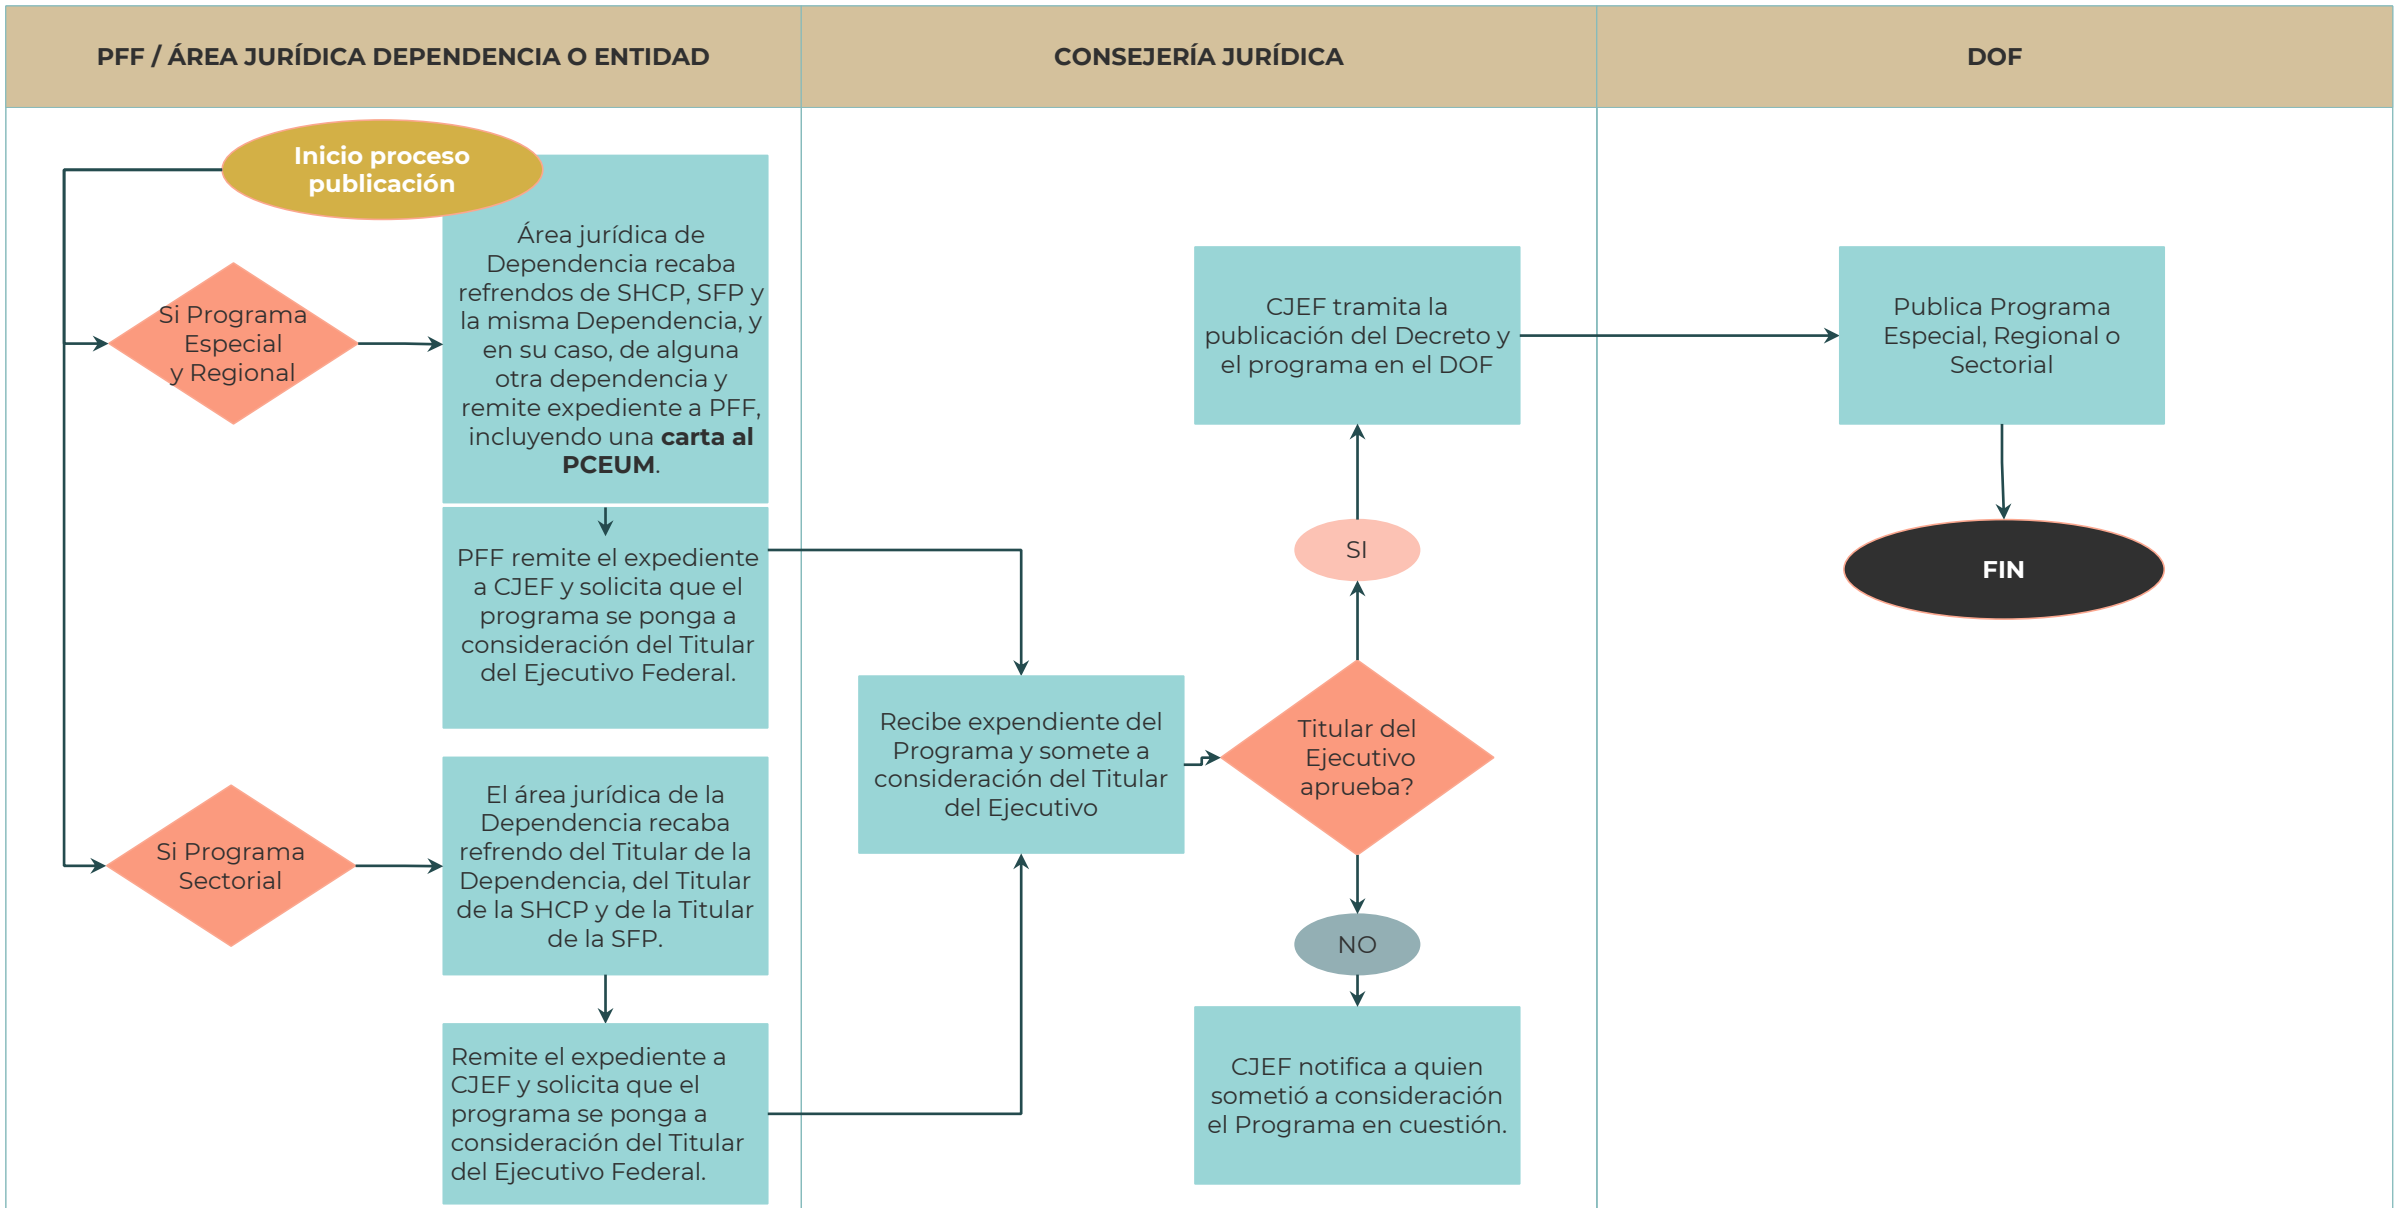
PFF / ÁREA JURÍDICA DEPENDENCIA O ENTIDAD

CONSEJERÍA JURÍDICA

DOF

Inicio proceso publicación

Área jurídica de Dependencia recaba refrendos de SHCP, SFP y la misma Dependencia, y en su caso, de alguna otra dependencia y remite expediente a PFF, incluyendo una **carta al PCEUM**.

Si Programa Especial y Regional

PFF remite el expediente a CJEF y solicita que el programa se ponga a consideración del Titular del Ejecutivo Federal.

Si Programa Sectorial

El área jurídica de la Dependencia recaba refrendo del Titular de la Dependencia, del Titular de la SHCP y de la Titular de la SFP.

Remite el expediente a CJEF y solicita que el programa se ponga a consideración del Titular del Ejecutivo Federal.

Recibe expendiente del Programa y somete a consideración del Titular del Ejecutivo

CJEF tramita la publicación del Decreto y el programa en el DOF

SI

Titular del Ejecutivo aprueba?

NO

CJEF notifica a quien sometió a consideración el Programa en cuestión.

Publica Programa Especial, Regional o Sectorial

FIN